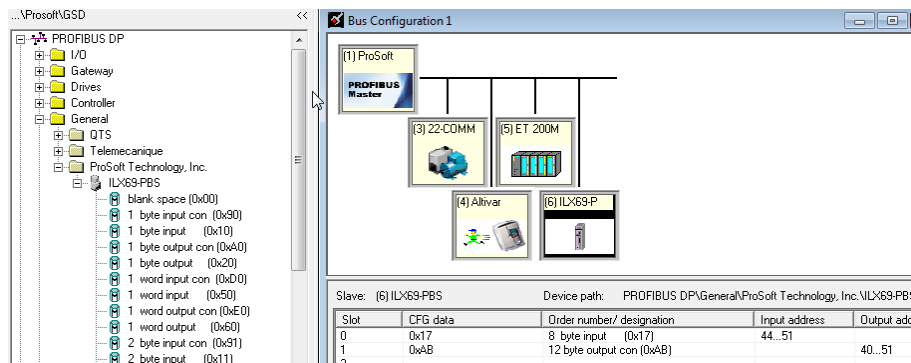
...\Prosoft\GSD <<

PROFIBUS DP
I/O
Gateway
Drives
Controller
General
QTS
Telemecanique
ProSoft Technology, Inc.
ILX69-PBS
blank space (0x00)
1 byte input con (0x90)
1 byte input (0x10)
1 byte output con (0xA0)
1 byte output (0x20)
1 word input con (0xD0)
1 word input (0x50)
1 word output con (0xE0)
1 word output (0x60)
2 byte input con (0x91)
2 byte input (0x11)

Bus Configuration 1

(1) ProSoft
PROFIBUS Master
(3) 22-COMM
(5) ET 200M
(4) Altivar
(6) ILX69-P

Slave: (6) ILX69-PBS Device path: PROFIBUS DP\General\ProSoft Technology, Inc.\ILX69-PBS

| Slot | CFG data | Order number/ designation | Input address | Output add |
|---|---|---|---|---|
| 0 | 0x17 | 8 byte input (0x17) | 44...51 | |
| 1 | 0xAB | 12 byte output con (0xAB) | | 40...51 |
| 2 | | | | |